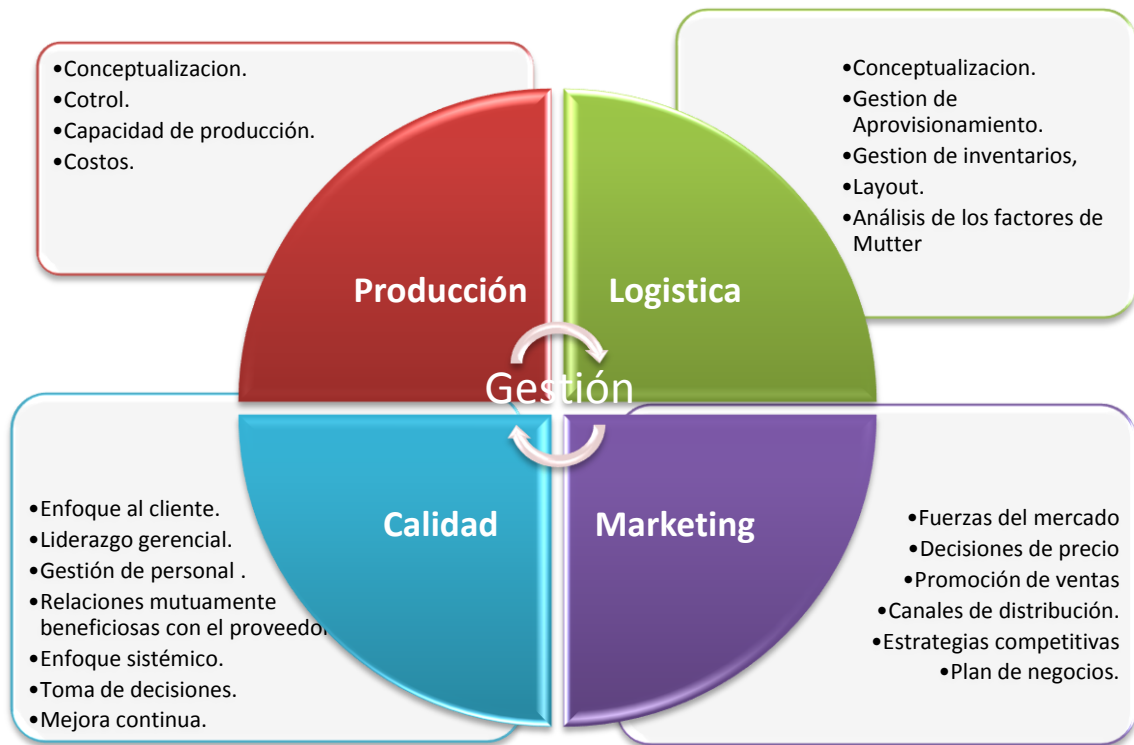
•Conceptualizacion.
•Cotrol.
•Capacidad de producción.
•Costos.

•Conceptualizacion.
•Gestion de Aprovisionamiento.
•Gestion de inventarios,
•Layout.
•Análisis de los factores de Mutter

Producción

Logistica

Gestión

Calidad

Marketing

•Enfoque al cliente.
•Liderazgo gerencial.
•Gestión de personal .
•Relaciones mutuamente beneficiosas con el proveedor
•Enfoque sistémico.
•Toma de decisiones.
•Mejora continua.

•Fuerzas del mercado
•Decisiones de precio
•Promoción de ventas
•Canales de distribución.
•Estrategias competitivas
•Plan de negocios.